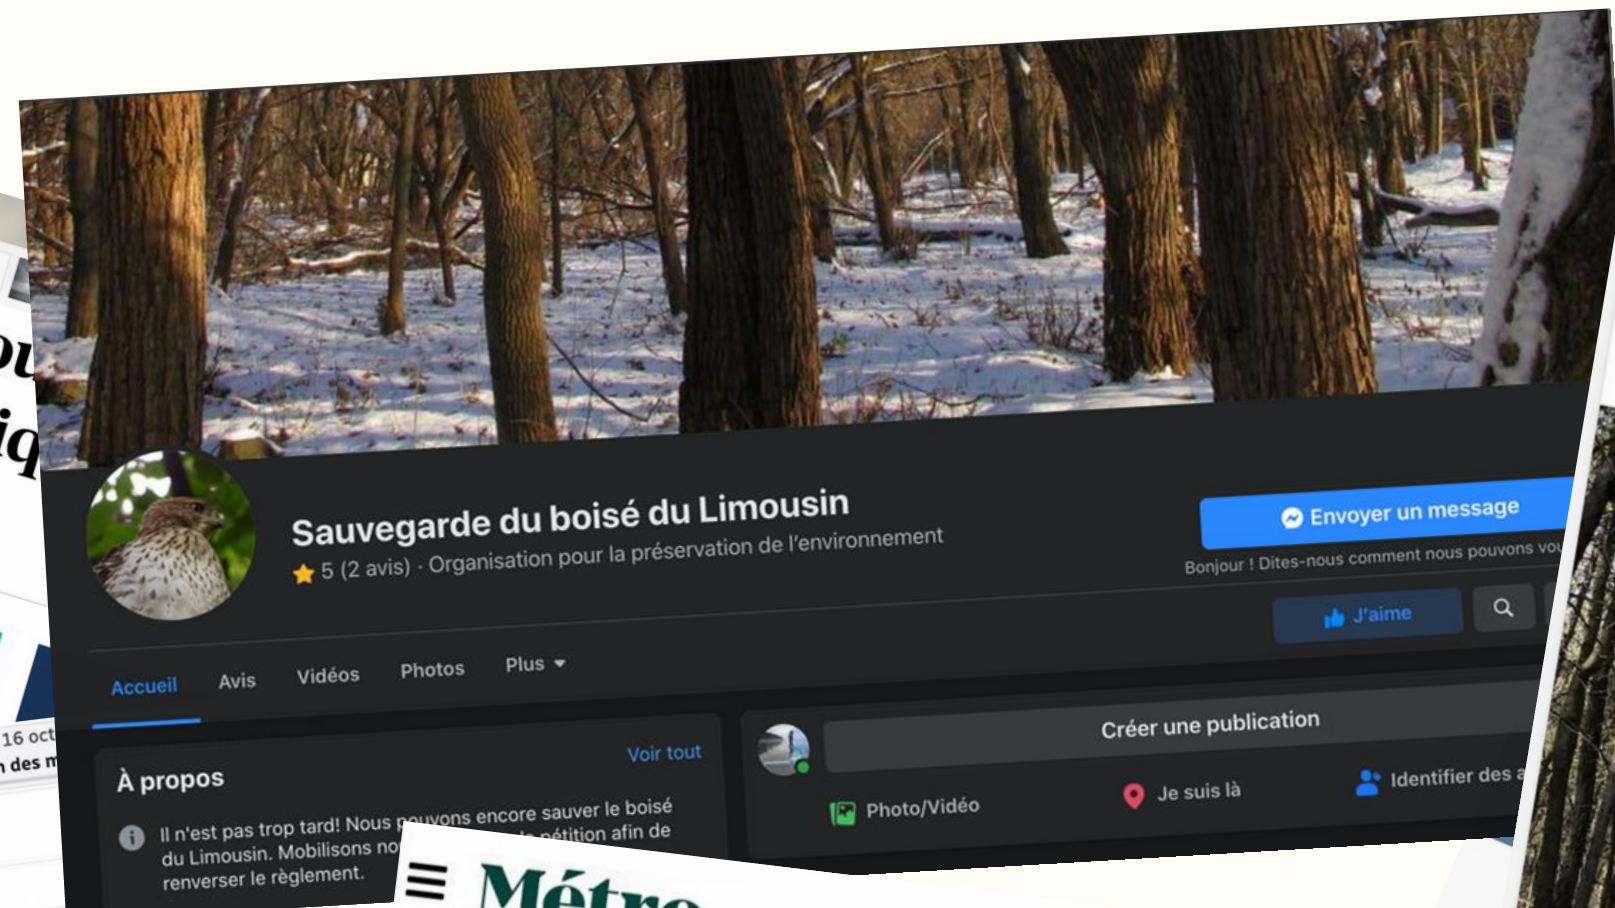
ou
iq
16 oct
des m

Sauvegarde du boisé du Limousin
5 (2 avis) · Organisation pour la préservation de l'environnement

Envoyer un message
Bonjour ! Dites-nous comment nous pouvons vou

J'aime

Accueil Avis Vidéos Photos Plus

À propos
Voir tout
Il n'est pas trop tard! Nous pouvons encore sauver le boisé du Limousin. Mobilisons no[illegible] pétition afin de renverser le règlement.

Créer une publication
Photo/Vidéo
Je suis là
Identifier des a

Métro